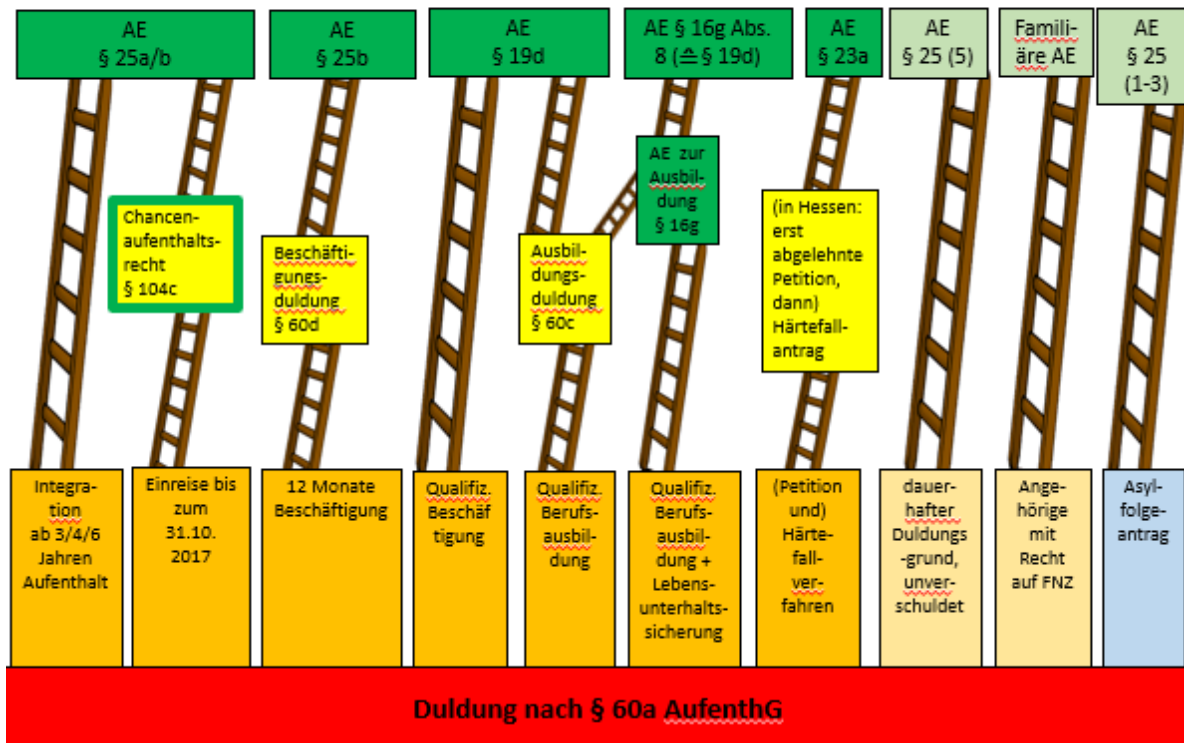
AE § 25a/b

AE § 25b

AE § 19d

AE § 16g Abs. 8 (≙ § 19d)

AE § 23a

AE § 25 (5)

Familiäre AE

AE § 25 (1-3)

Chancenaufenthaltsrecht § 104c

Beschäftigungsduldung § 60d

Ausbildungsduldung § 60c

AE zur Ausbildung § 16g

(in Hessen: erst abgelehnte Petition, dann) Härtefallantrag

Integration ab 3/4/6 Jahren Aufenthalt

Einreise bis zum 31.10. 2017

12 Monate Beschäftigung

Qualifiz. Beschäftigung

Qualifiz. Berufsausbildung

Qualifiz. Berufsausbildung + Lebensunterhaltssicherung

(Petition und) Härtefallverfahren

dauerhafter Duldungs-grund, unverschuldet

Angehörige mit Recht auf FNZ

Asylfolgeantrag

Duldung nach § 60a AufenthG